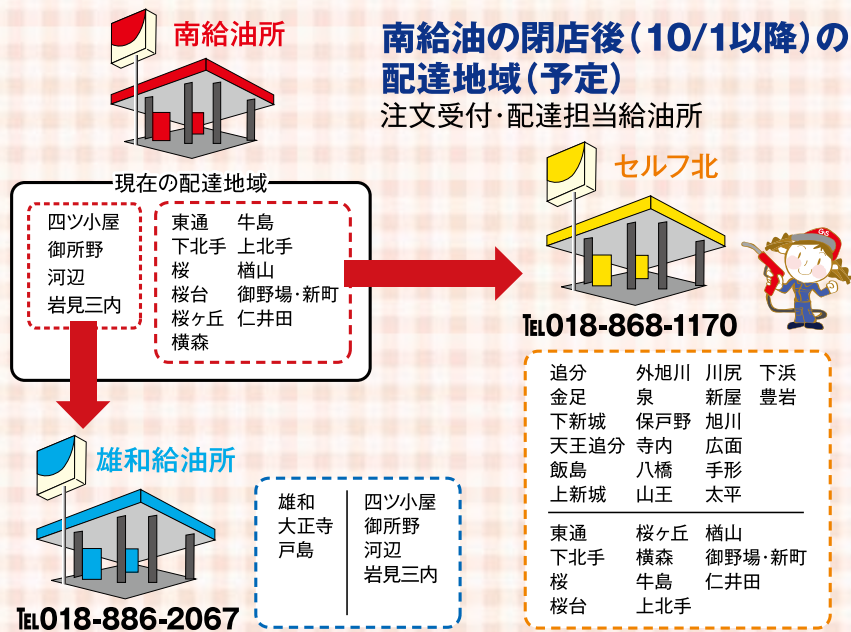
南給油所

南給油の閉店後（10/1以降）の配達地域（予定）
注文受付･配達担当給油所

現在の配達地域

四ツ小屋
御所野
河辺
岩見三内

東通　牛島
下北手　上北手
桜　楢山
桜台　御野場･新町
桜ヶ丘　仁井田
横森

セルフ北

TEL018-868-1170

追分　外旭川　川尻　下浜
金足　泉　新屋　豊岩
下新城　保戸野　旭川
天王追分　寺内　広面
飯島　八橋　手形
上新城　山王　太平

東通　桜ヶ丘　楢山
下北手　横森　御野場･新町
桜　牛島　仁井田
桜台　上北手

雄和給油所

雄和
大正寺
戸島

四ツ小屋
御所野
河辺
岩見三内

TEL018-886-2067